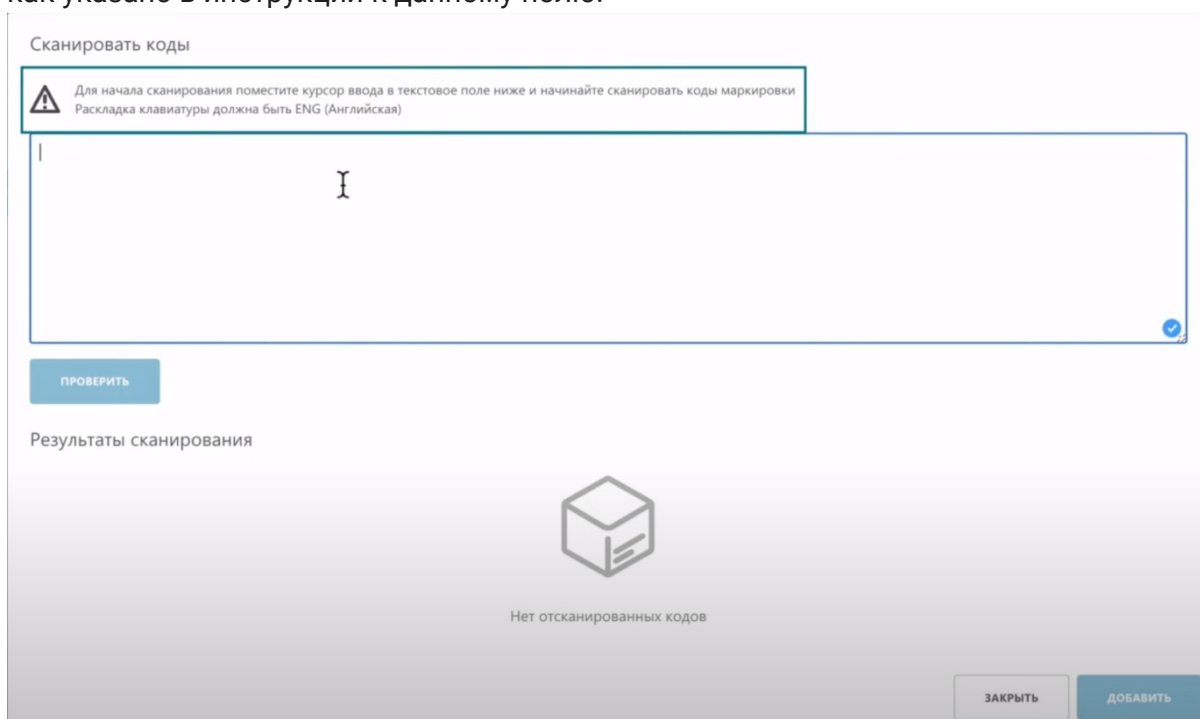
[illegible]

Сканировать коды

Для начала сканирования поместите курсор ввода в текстовое поле ниже и начинайте сканировать коды маркировки
Раскладка клавиатуры должна быть ENG (Английская)

ПРОВЕРИТЬ

Результаты сканирования

Нет отсканированных кодов

ЗАКРЫТЬ

ДОБАВИТЬ